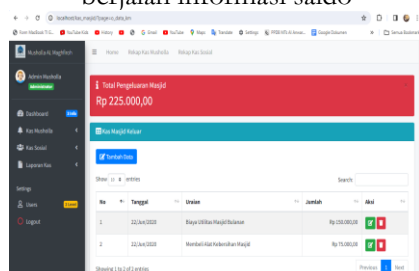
berjalan informasi saldo

localhost/sas_masjid/?page=k_data_km

Mushola & Maghfirah

Admin Mushola

Administrator

Dashboard

Kas Mushola

Kas Sosial

Laporan Kas

Settings

Users

Logout

Home Rekap Kas Mushola Rekap Kas Sosial

Total Pengeluaran Masjid

Rp 225.000,00

Kas Masjid Keluar

Tambah Data

Show 10 entries

Search:

| No | Tanggal | Uraian | Jumlah | Aksi |
|---|---|---|---|---|
| 1 | 22/Jun/2020 | Biaya Utilitas Masjid Bulanan | Rp 150.000,00 | |
| 2 | 22/Jun/2020 | Membeli Alat Kebersihan Masjid | Rp 75.000,00 | |

Showing 1 to 2 of 2 entries

Previous 1 Next